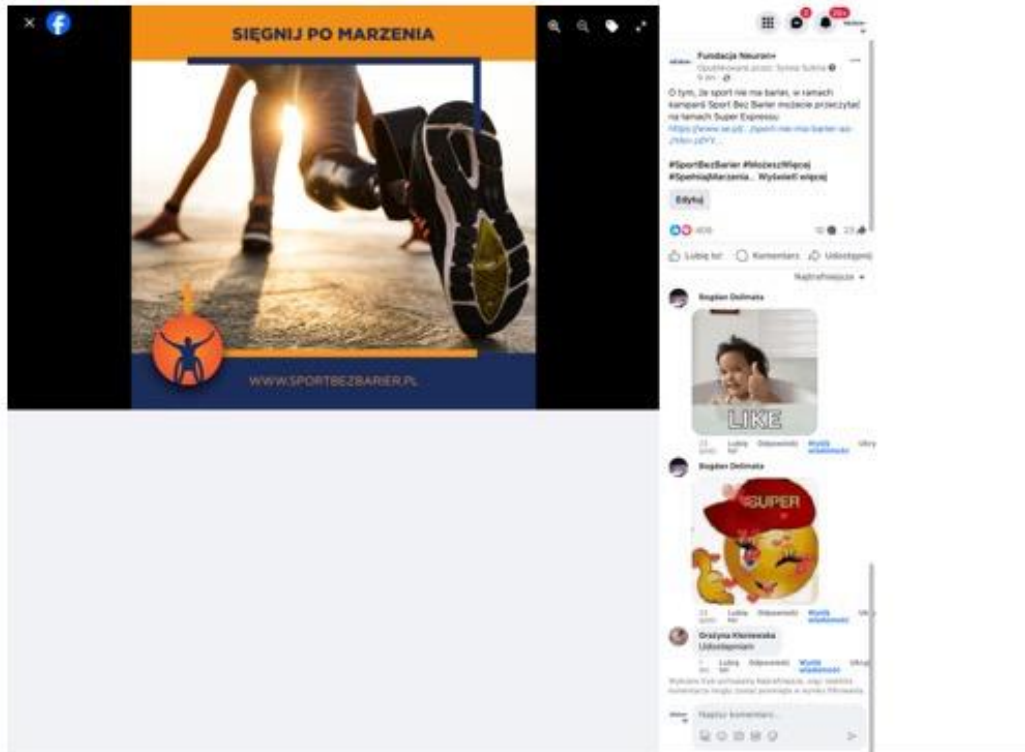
SIĘGNIJ PO MARZENIA

WWW.SPORTBEZBARIER.PL

Fundacja Neuron+
Opublikowane przez: Sylwia Sulima
9 min

O tym, że sport nie ma barier, w ramach kampanii Sport Bez Barier możecie przeczytać na łamach Super Expressu
https://www.se.pl/...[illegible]

#SportBezBarier #MożeszWięcej #SpełniajMarzenia... Wyświetl więcej

Edytuj

408

Lubię to!   Komentarz   Udostępnij

Najtrafniejsze

Bogdan Dolinata

LIKE

Lubię to!   Odpowiedz   Wyślij wiadomość   Ukryj

Bogdan Dolinata

SUPER

Lubię to!   Odpowiedz   Wyślij wiadomość   Ukryj

Grażyna Kleniewska
Udostępniam

Lubię to!   Odpowiedz   Wyślij wiadomość   Ukryj

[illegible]

Napisz komentarz...